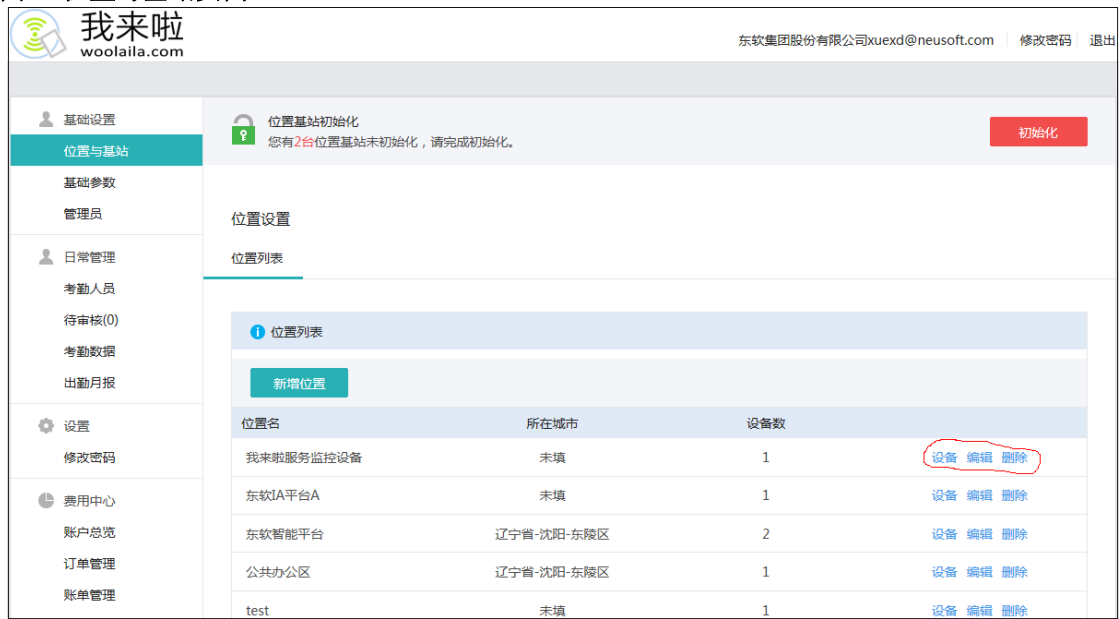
我来啦
woolaila.com

东软集团股份有限公司xuexd@neusoft.com 修改密码 退出

基础设置
位置与基站
基础参数
管理员
日常管理
考勤人员
待审核(0)
考勤数据
出勤月报
设置
修改密码
费用中心
账户总览
订单管理
账单管理

位置基站初始化
您有2台位置基站未初始化，请完成初始化。

初始化

位置设置

位置列表

位置列表

新增位置

| 位置名 | 所在城市 | 设备数 | |
|---|---|---|---|
| 我来啦服务监控设备 | 未填 | 1 | 设备 编辑 删除 |
| 东软IA平台A | 未填 | 1 | 设备 编辑 删除 |
| 东软智能平台 | 辽宁省-沈阳-东陵区 | 2 | 设备 编辑 删除 |
| 公共办公区 | 辽宁省-沈阳-东陵区 | 1 | 设备 编辑 删除 |
| test | 未填 | 1 | 设备 编辑 删除 |